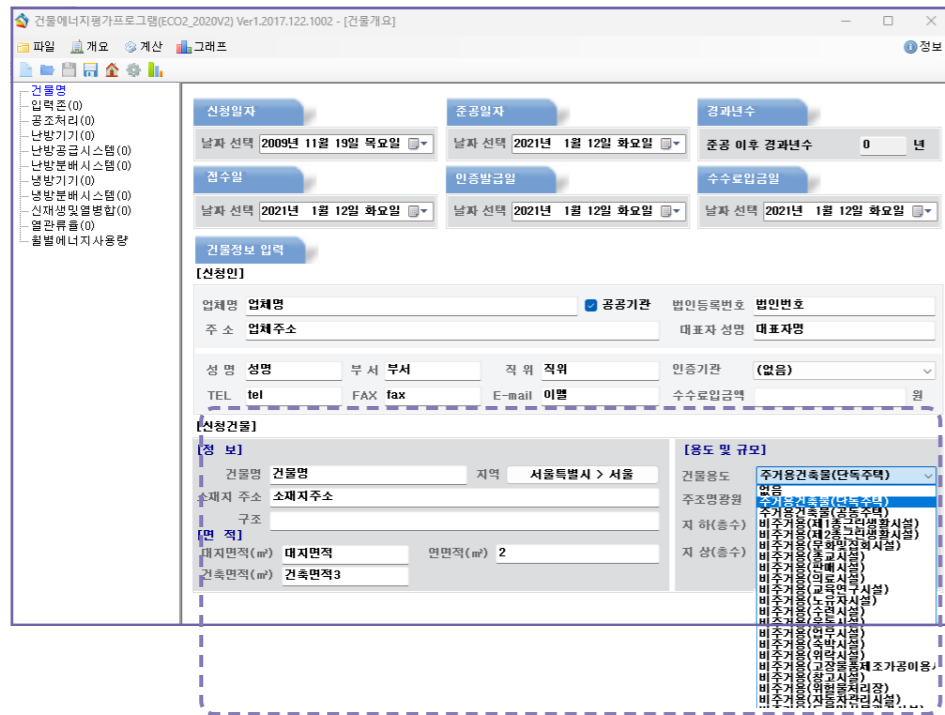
건물에너지평가프로그램(ECO2_2020V2) Ver1.2017.122.1002 - [건물개요]

파일 개요 계산 그래프 정보

건물명
입력존(0)
공조처리(0)
난방기기(0)
난방공급시스템(0)
난방분배시스템(0)
냉방기기(0)
냉방분배시스템(0)
신재생및열병합(0)
열관류율(0)
월별에너지사용량

신청일자
날자 선택 2009년 11월 19일 목요일

준공일자
날자 선택 2021년 1월 12일 화요일

경과년수
준공 이후 경과년수 0 년

접수일
날자 선택 2021년 1월 12일 화요일

인증발급일
날자 선택 2021년 1월 12일 화요일

수수료입금일
날자 선택 2021년 1월 12일 화요일

건물정보 입력
[신청인]

업체명 업체명
공공기관
법인등록번호 법인번호
주 소 업체주소
대표자 성명 대표자명

성 명 성명
부 서 부서
직 위 직위
인증기관 (없음)
TEL tel
FAX fax
E-mail 이멜
수수료입금액 원

[신청건물]
[정 보]
건물명 건물명
지역 서울특별시 > 서울
소재지 주소 소재지주소
구조
[면 적]
대지면적(㎡) 대지면적
연면적(㎡) 2
건축면적(㎡) 건축면적3

[용도 및 규모]
건물용도 주거용건축물(단독주택)
주조명광원
지 하(층수)
지 상(층수)

없음
주거용건축물(단독주택)
주거용건축물(공동주택)
비주거용(제1종근린생활시설)
비주거용(제2종근린생활시설)
비주거용(문화및집회시설)
비주거용(종교시설)
비주거용(판매시설)
비주거용(의료시설)
비주거용(교육연구시설)
비주거용(노유자시설)
비주거용(수련시설)
비주거용(운동시설)
비주거용(업무시설)
비주거용(숙박시설)
비주거용(위락시설)
비주거용(공장물품제조가공이용시
비주거용(창고시설)
비주거용(위험물저리장)
비주거용(자동차관리시설)